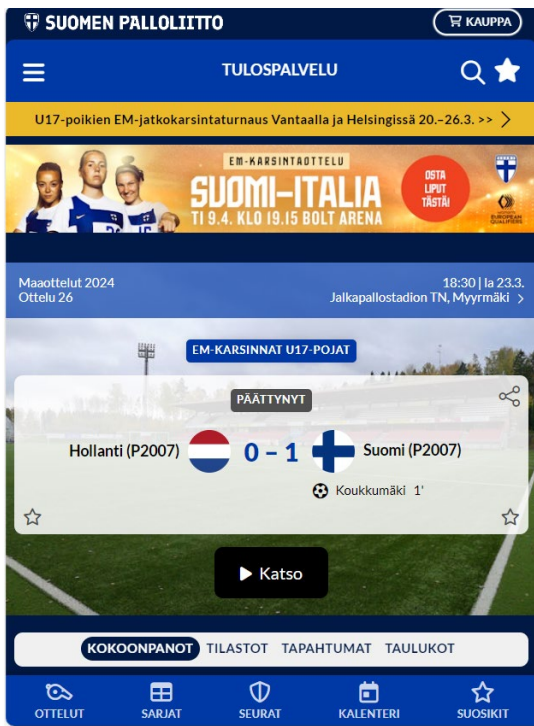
SUOMEN PALLOLIITTO

KAUPPA

TULOSPALVELU

U17-poikien EM-jatkokarsintaturnaus Vantaalla ja Helsingissä 20.–26.3. >>

EM-KARSINTAOTTELU
SUOMI–ITALIA
TI 9.4. KLO 19.15 BOLT ARENA

OSTA LIPUT TÄSTÄ!

EUROPEAN QUALIFIERS

Maaottelut 2024
Ottelu 26

18:30 | la 23.3.
Jalkapallostadion TN, Myyrmäki

EM-KARSINNAT U17-POJAT

PÄÄTTYNYT

Hollanti (P2007)

0 – 1

Suomi (P2007)

Koukkumäki 1'

Katso

KOKOONPANOT TILASTOT TAPAHTUMAT TAULUKOT

OTTELUT SARJAT SEURAT KALENTERI SUOSIKIT